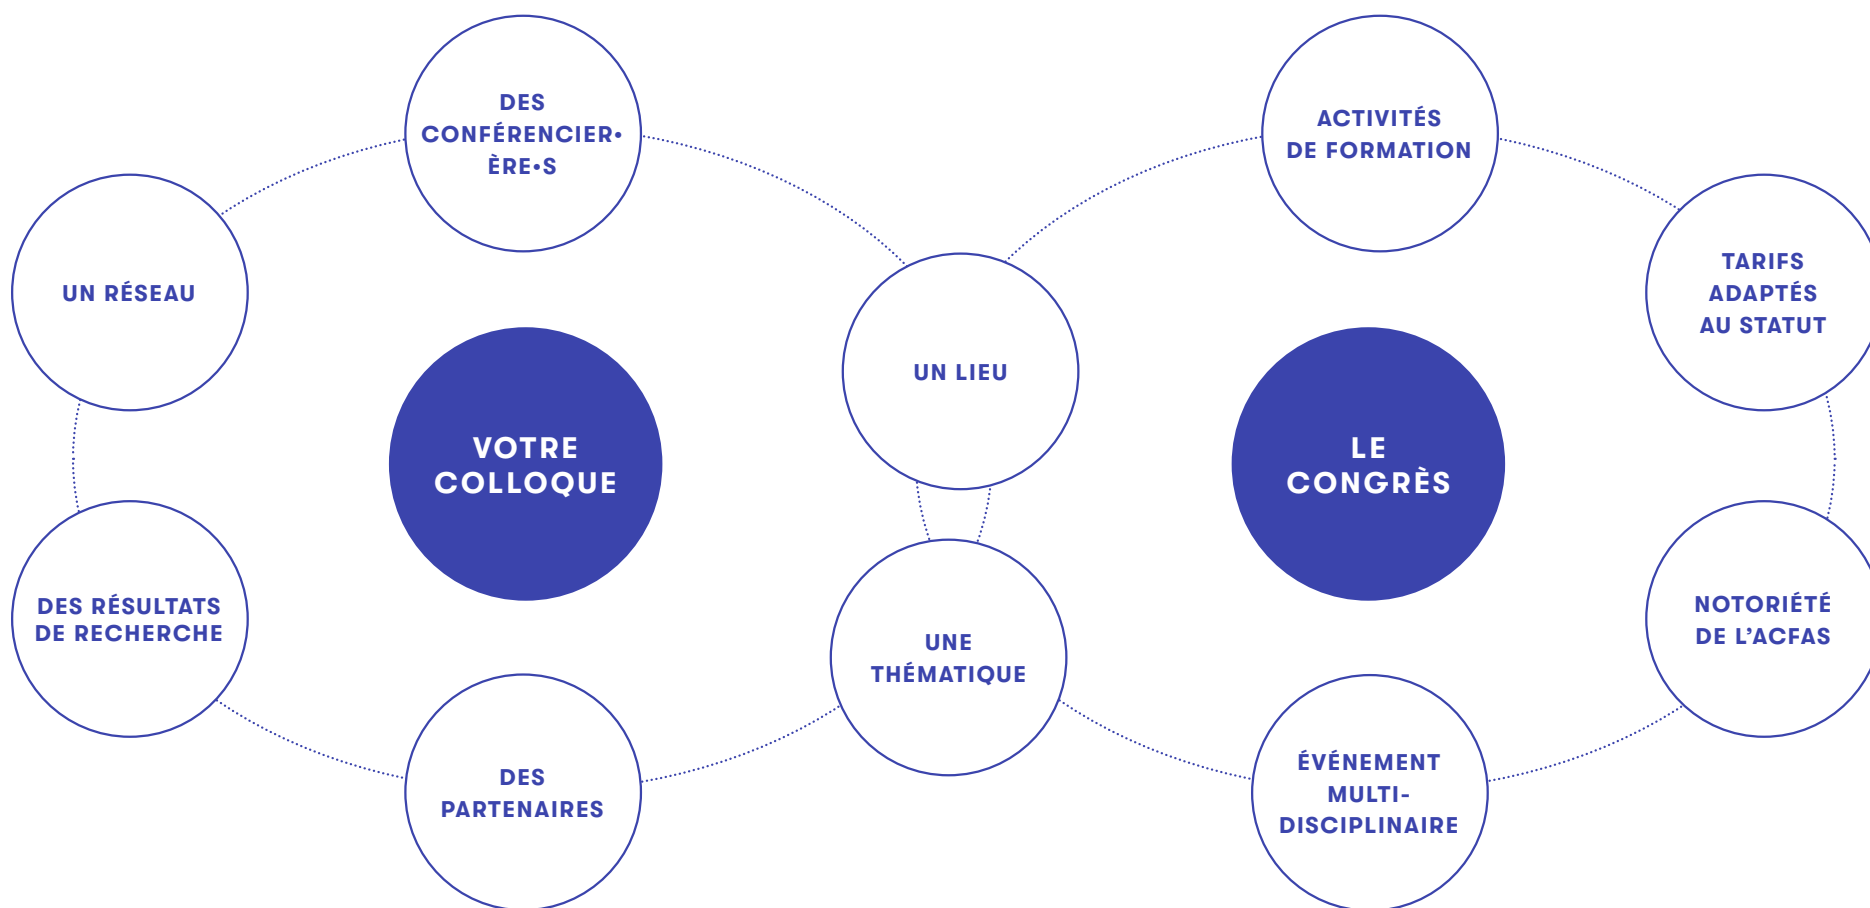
DES CONFÉRENCIER•ÈRE•S

UN RÉSEAU

VOTRE COLLOQUE

DES RÉSULTATS DE RECHERCHE

DES PARTENAIRES

UN LIEU

UNE THÉMATIQUE

ACTIVITÉS DE FORMATION

TARIFS ADAPTÉS AU STATUT

LE CONGRÈS

NOTORIÉTÉ DE L'ACFAS

ÉVÉNEMENT MULTI-DISCIPLINAIRE